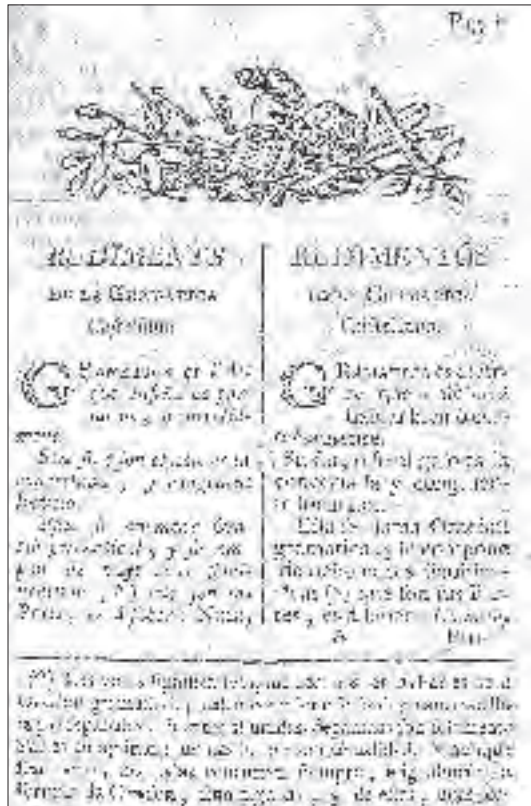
Pag. 1

RUDIMENTS

DE LA GRAMMATICA

Catalana.

G Rammatica es l'Art que ensenya a parlar y a escriurer rectament.

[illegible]

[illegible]

RUDIMENTOS

de la Gramatica

Catalana.

G Ramatica es el arte que ensena a hablar y a escribir correctamente.

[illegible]

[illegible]

A

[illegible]

(*) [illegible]